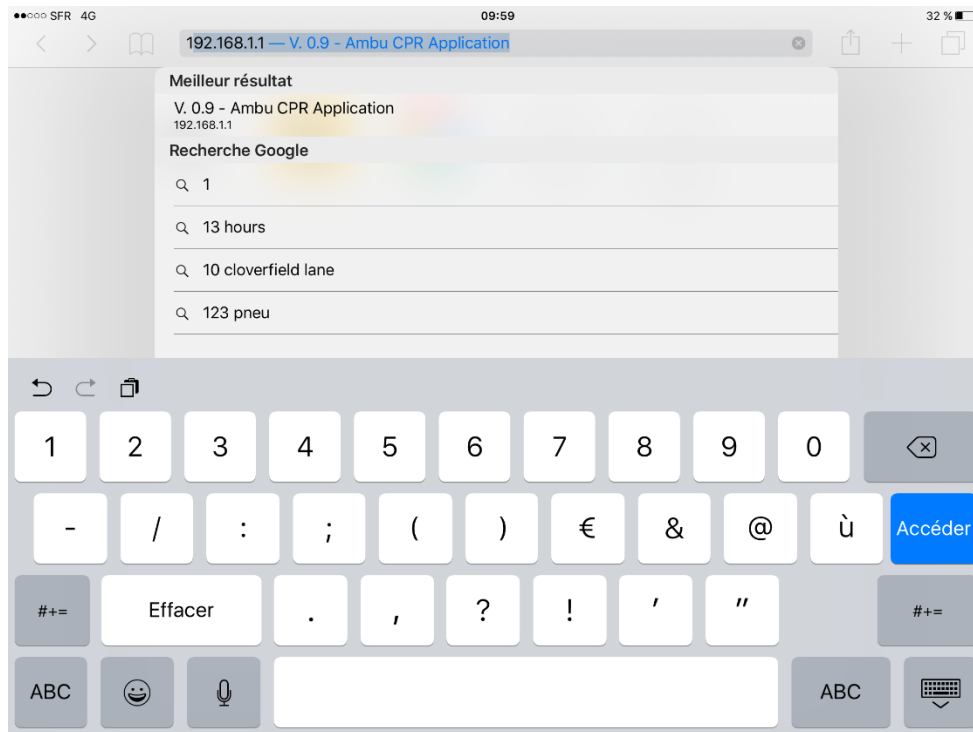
●●○○○ SFR 4G
09:59
32 %

192.168.1.1 — V. 0.9 - Ambu CPR Application

Meilleur résultat
V. 0.9 - Ambu CPR Application
192.168.1.1

Recherche Google
1
13 hours
10 cloverfield lane
123 pneu

1 2 3 4 5 6 7 8 9 0
- / : ; ( ) € & @ ù Accéder
#+= Effacer . , ? ! ' " #+=
ABC ABC